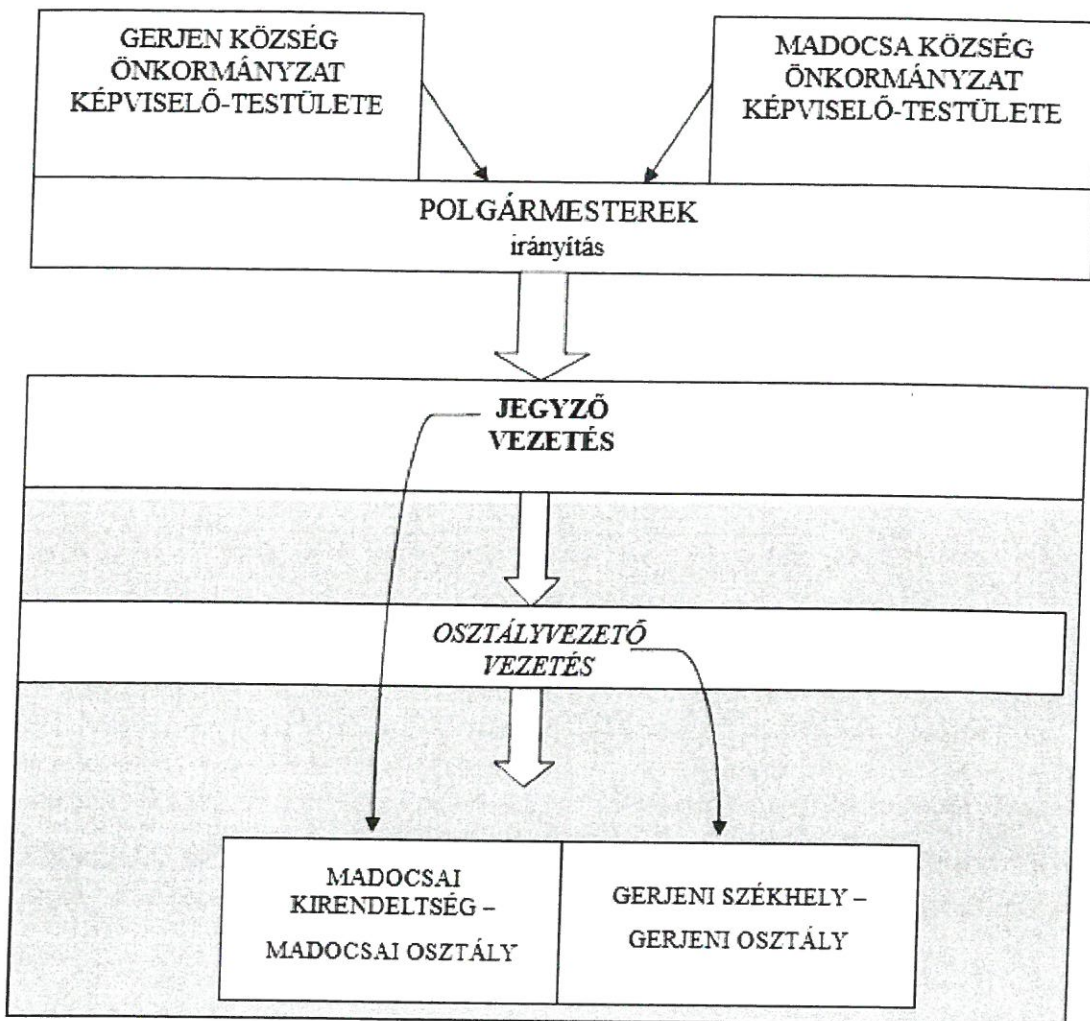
GERJEN KÖZSÉG ÖNKORMÁNYZAT KÉPVISELŐ-TESTÜLETE

MADOCSA KÖZSÉG ÖNKORMÁNYZAT KÉPVISELŐ-TESTÜLETE

POLGÁRMESTEREK
irányítás

JEGYZŐ
VEZETÉS

OSZTÁLYVEZETŐ
VEZETÉS

MADOCSAI KIRENDELTSÉG – MADOCSAI OSZTÁLY

GERJENI SZÉKHELY – GERJENI OSZTÁLY